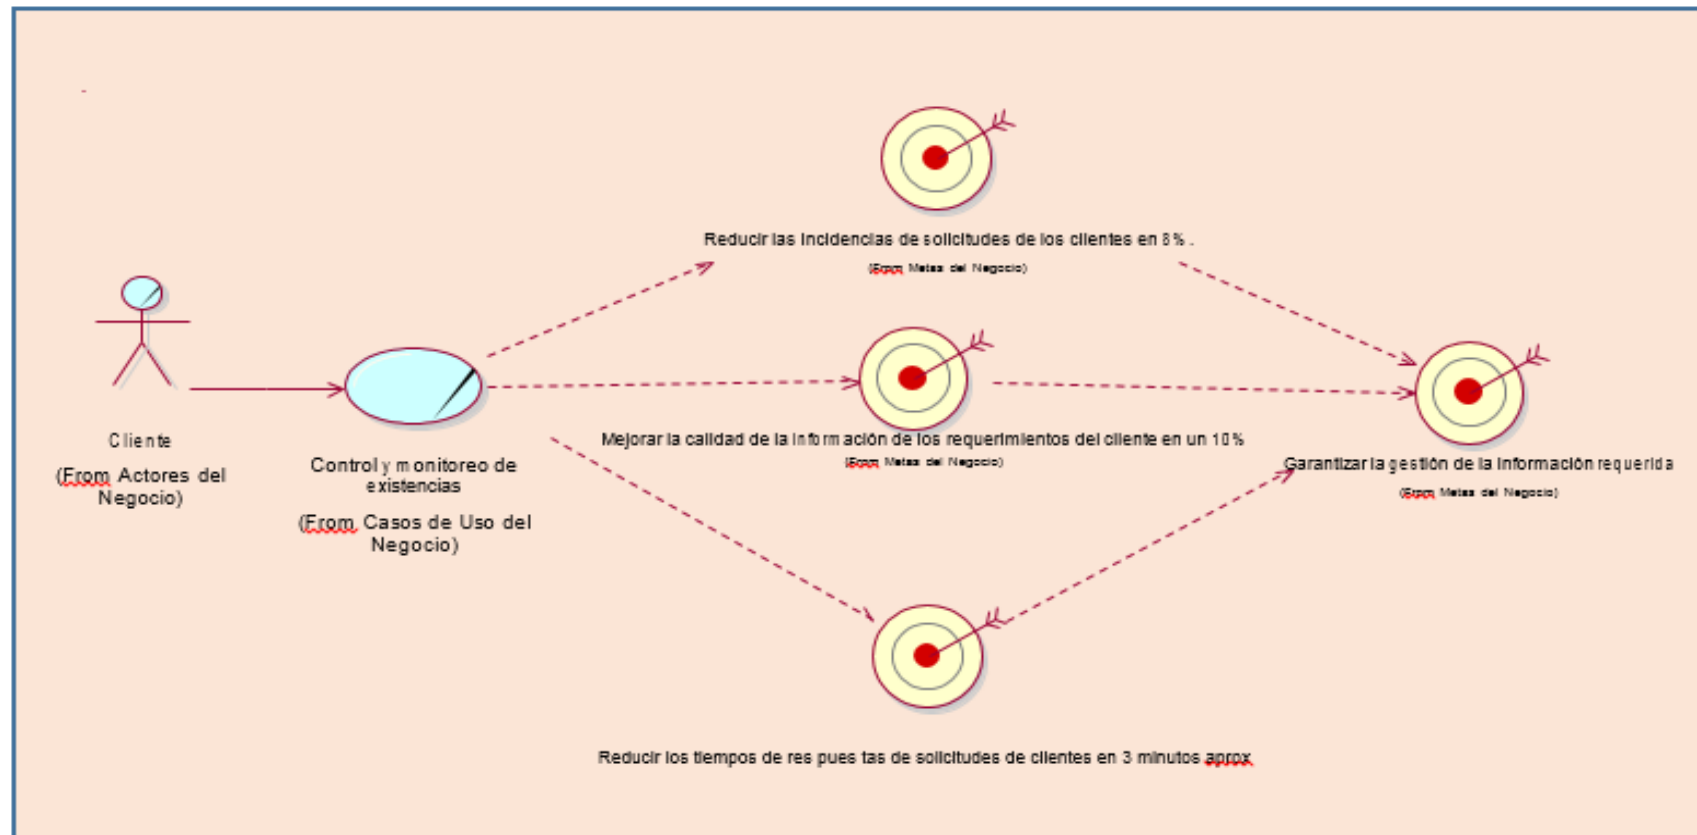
Reducir las incidencias de solicitudes de los clientes en 8% .
(From Metas del Negocio)

Cliente
(From Actores del Negocio)

Control y monitoreo de existencias
(From Casos de Uso del Negocio)

Mejorar la calidad de la información de los requerimientos del cliente en un 10%
(From Metas del Negocio)

Garantizar la gestión de la información requerida
(From Metas del Negocio)

Reducir los tiempos de res pues tas de solicitudes de clientes en 3 minutos aprox